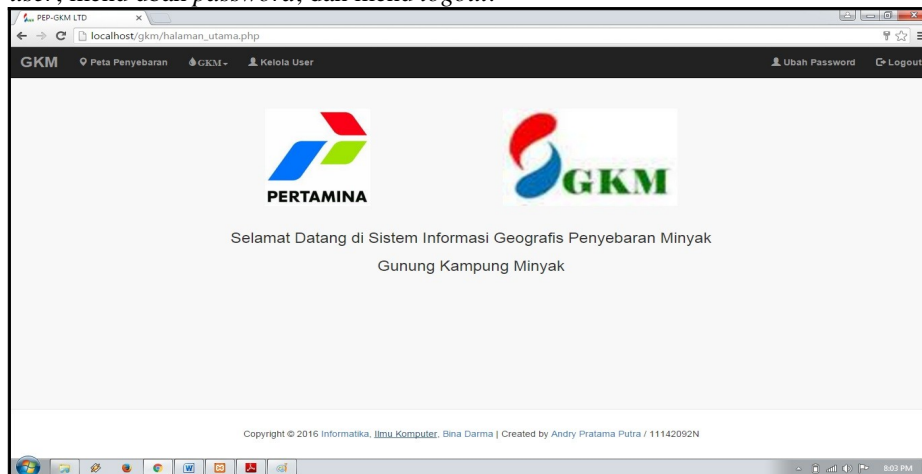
user, menu ubah password, dan menu logout.

PEP-GKM LTD

localhost/gkm/halaman_utama.php

GKM Peta Penyebaran GKM Kelola User Ubah Password Logout

PERTAMINA

GKM

Selamat Datang di Sistem Informasi Geografis Penyebaran Minyak Gunung Kampung Minyak

Copyright © 2016 Informatika, Ilmu Komputer, Bina Darma | Created by Andry Pratama Putra / 11142092N

8:03 PM